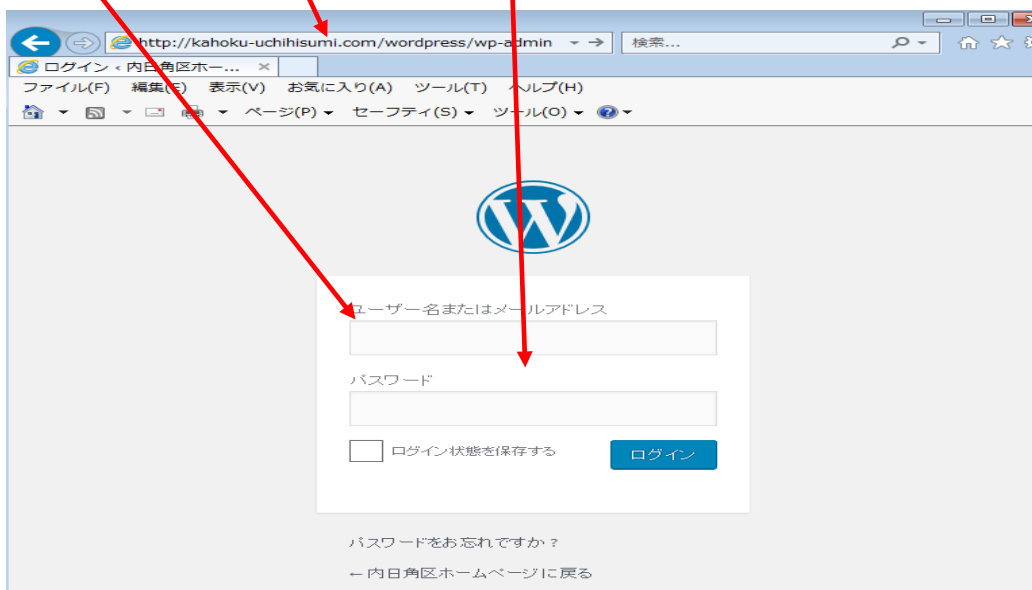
http://kahoku-uchihisumi.com/wordpress/wp-admin
検索...
ログイン ‹ 内日角区ホー...
ファイル(F) 編集(E) 表示(V) お気に入り(A) ツール(T) ヘルプ(H)
ページ(P) セーフティ(S) ツール(O)

ユーザー名またはメールアドレス

パスワード

ログイン状態を保存する
ログイン

パスワードをお忘れですか ?

← 内日角区ホームページに戻る